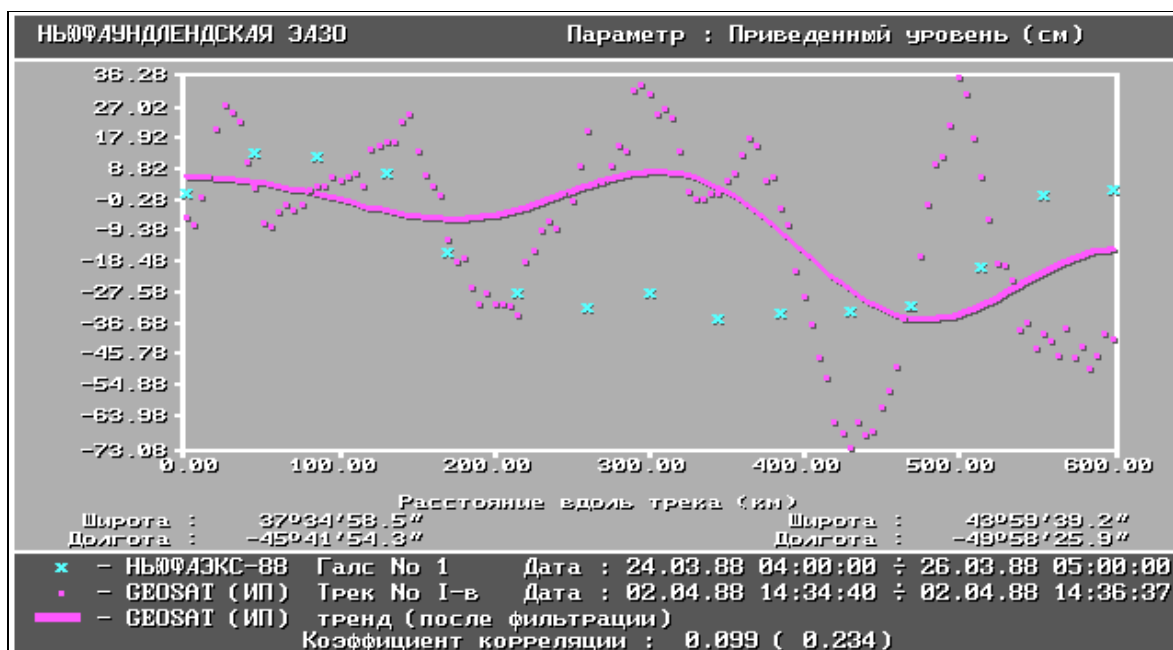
НЬЮФАУНДЛЕНДСКАЯ ЭАЗО

Параметр : Приведенный уровень (см)

36.28
27.02
17.92
8.82
-0.28
-9.38
-18.48
-27.58
-36.68
-45.78
-54.88
-63.98
-73.08

0.00 100.00 200.00 300.00 400.00 500.00 600.00

Расстояние вдоль трека (км)

Широта : 37°34'58.5"
Долгота : -45°41'54.3"

Широта : 43°59'39.2"
Долгота : -49°58'25.9"

× - НЬЮФАЭКС-88 Галс No 1 Дата : 24.03.88 04:00:00 ÷ 26.03.88 05:00:00
▪ - GEOSAT (ИП) Трек No I-в Дата : 02.04.88 14:34:40 ÷ 02.04.88 14:36:37
- GEOSAT (ИП) тренд (после фильтрации)
Коэффициент корреляции : 0.099 ( 0.234)